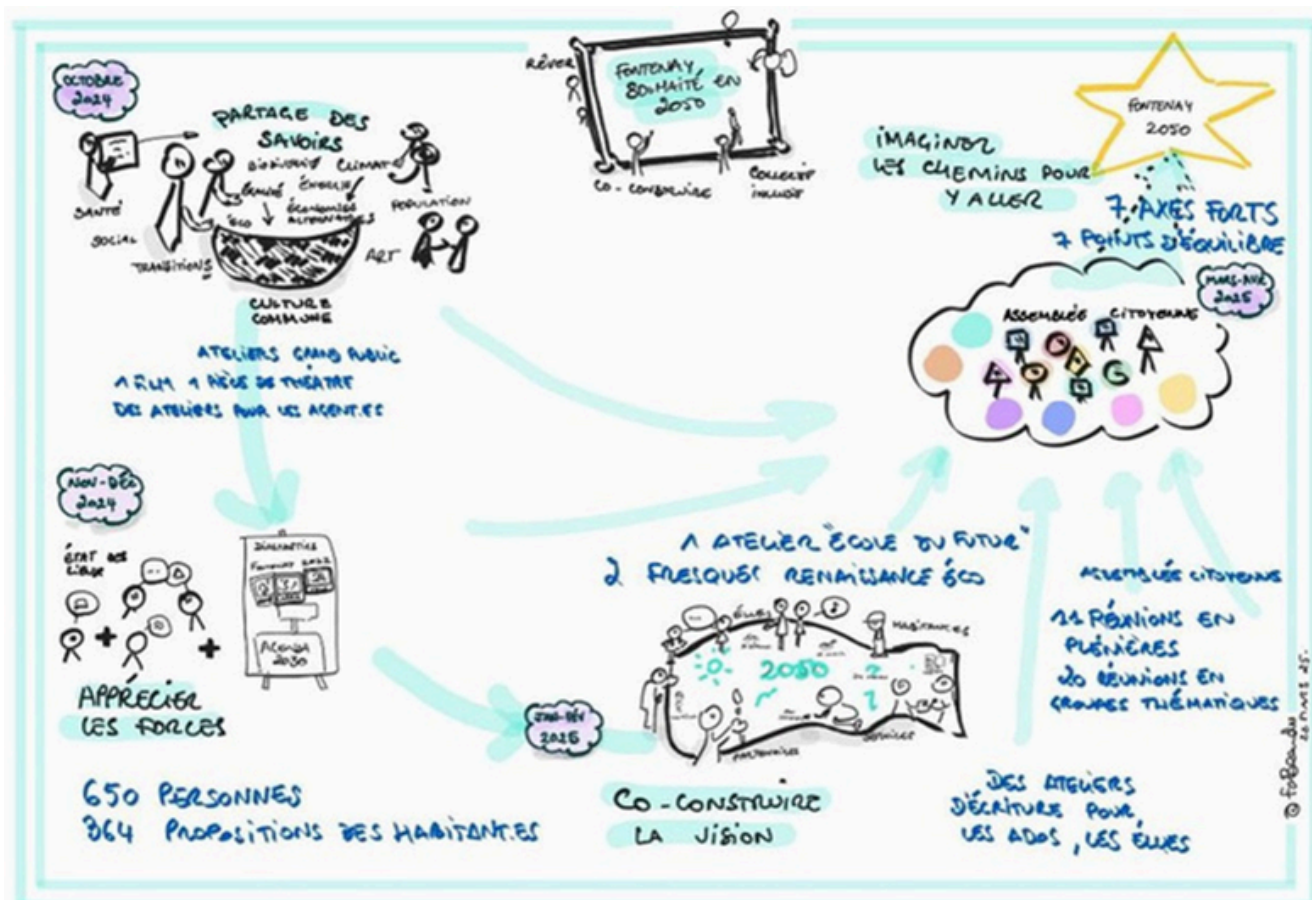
OCTOBRE 2024

PARTAGE DES SAVOIRS

SANTÉ
SOCIAL
TRANSITIONS
BIODIVERSITÉ
CLIMAT
SANTÉ
ÉNERGIE
ÉCO
ÉCONOMIES ALTERNATIVES
POPULATION
ART

CULTURE COMMUNE

ATELIERS GRAND PUBLIC
1 FILM 1 PIÈCE DE THÉÂTRE
DES ATELIERS POUR LES AGENT.ES

RÊVER
FONTENAY SOUHAITÉ EN 2050
CO-CONSTRUIRE
COLLECTIF IMAGINÉ

FONTENAY 2050

IMAGINER LES CHEMINS POUR Y ALLER

7 AXES FORTS
7 POINTS D'ÉQUILIBRE

MARS-AVR 2025
ASSEMBLÉE CITOYENNE

NOV-DÉC 2024
ÉTAT DES LIEUX

DIAGNOSTICS
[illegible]
AGENDA 2050

APPRÉCIER LES FORCES

650 PERSONNES
364 PROPOSITIONS DES HABITANT.ES

1 ATELIER "ÉCOLE DU FUTUR"
2 FRESQUES RENAISSANCE ÉCO

JAN-FÉV 2025
ÉLUS
HABITANT.ES
2050
PARTENAIRES
SERVICES

CO-CONSTRUIRE LA VISION

ASSEMBLÉE CITOYENNE
11 RÉUNIONS EN PLÉNIÈRES
20 RÉUNIONS EN GROUPES THÉMATIQUES

DES ATELIERS D'ÉCRITURE POUR LES ADOS, LES ÉLUS

© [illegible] 25